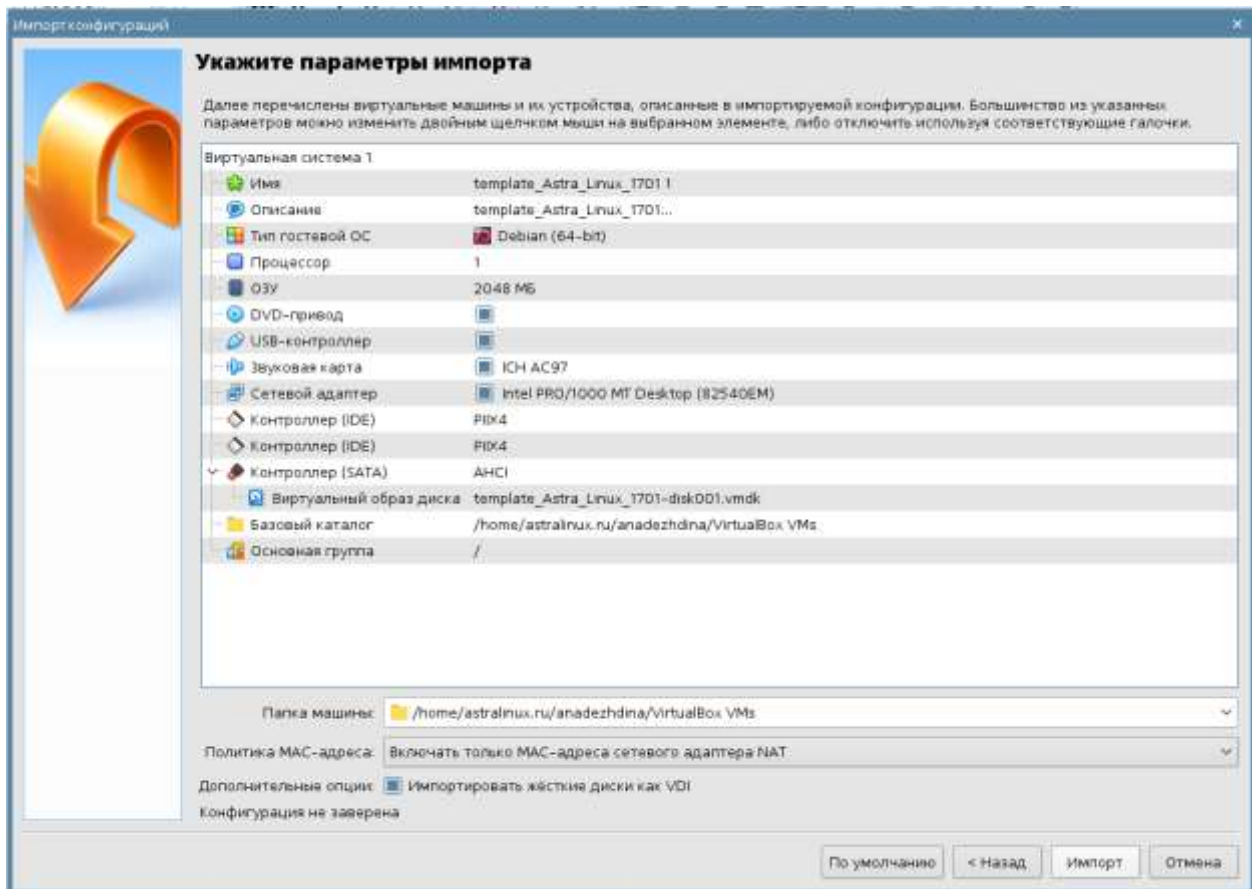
Импорт конфигураций

Укажите параметры импорта

Далее перечислены виртуальные машины и их устройства, описанные в импортируемой конфигурации. Большинство из указанных параметров можно изменить двойным щелчком мыши на выбранном элементе, либо отключить используя соответствующие галочки.

Виртуальная система 1

| | |
|---|---|
| Имя | template_Astra_Linux_1701 1 |
| Описание | template_Astra_Linux_1701... |
| Тип гостевой ОС | Debian (64-bit) |
| Процессор | 1 |
| ОЗУ | 2048 МБ |
| DVD-привод | |
| USB-контроллер | |
| Звуковая карта | ICH AC97 |
| Сетевой адаптер | Intel PRO/1000 MT Desktop (82540EM) |
| Контроллер (IDE) | PIIX4 |
| Контроллер (IDE) | PIIX4 |
| Контроллер (SATA) | AHCI |
| Виртуальный образ диска | template_Astra_Linux_1701-disk001.vmdk |
| Базовый каталог | /home/astralinux.ru/anadezhdina/VirtualBox VMs |
| Основная группа | / |

Папка машины: /home/astralinux.ru/anadezhdina/VirtualBox VMs

Политика MAC-адреса: Включать только MAC-адреса сетевого адаптера NAT

Дополнительные опции: Импортировать жёсткие диски как VDI

Конфигурация не заверена

По умолчанию < Назад Импорт Отмена